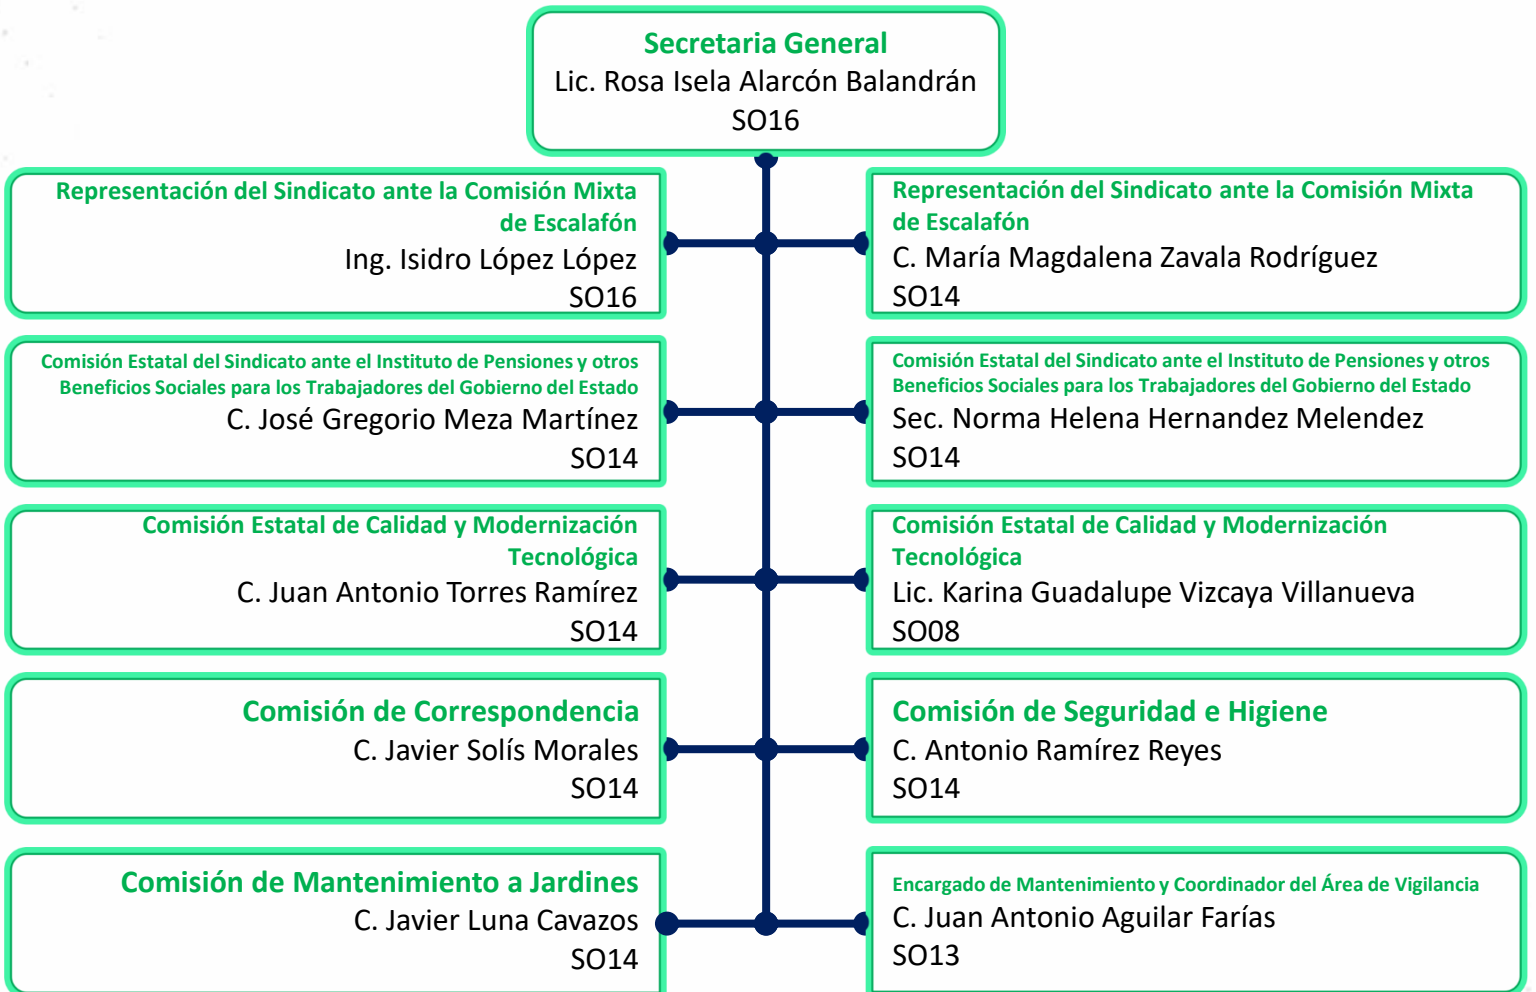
Secretaria General
Lic. Rosa Isela Alarcón Balandrán
SO16

Representación del Sindicato ante la Comisión Mixta de Escalafón
Ing. Isidro López López
SO16

Representación del Sindicato ante la Comisión Mixta de Escalafón
C. María Magdalena Zavala Rodríguez
SO14

Comisión Estatal del Sindicato ante el Instituto de Pensiones y otros Beneficios Sociales para los Trabajadores del Gobierno del Estado
C. José Gregorio Meza Martínez
SO14

Comisión Estatal del Sindicato ante el Instituto de Pensiones y otros Beneficios Sociales para los Trabajadores del Gobierno del Estado
Sec. Norma Helena Hernandez Melendez
SO14

Comisión Estatal de Calidad y Modernización Tecnológica
C. Juan Antonio Torres Ramírez
SO14

Comisión Estatal de Calidad y Modernización Tecnológica
Lic. Karina Guadalupe Vizcaya Villanueva
SO08

Comisión de Correspondencia
C. Javier Solís Morales
SO14

Comisión de Seguridad e Higiene
C. Antonio Ramírez Reyes
SO14

Comisión de Mantenimiento a Jardines
C. Javier Luna Cavazos
SO14

Encargado de Mantenimiento y Coordinador del Área de Vigilancia
C. Juan Antonio Aguilar Farías
SO13